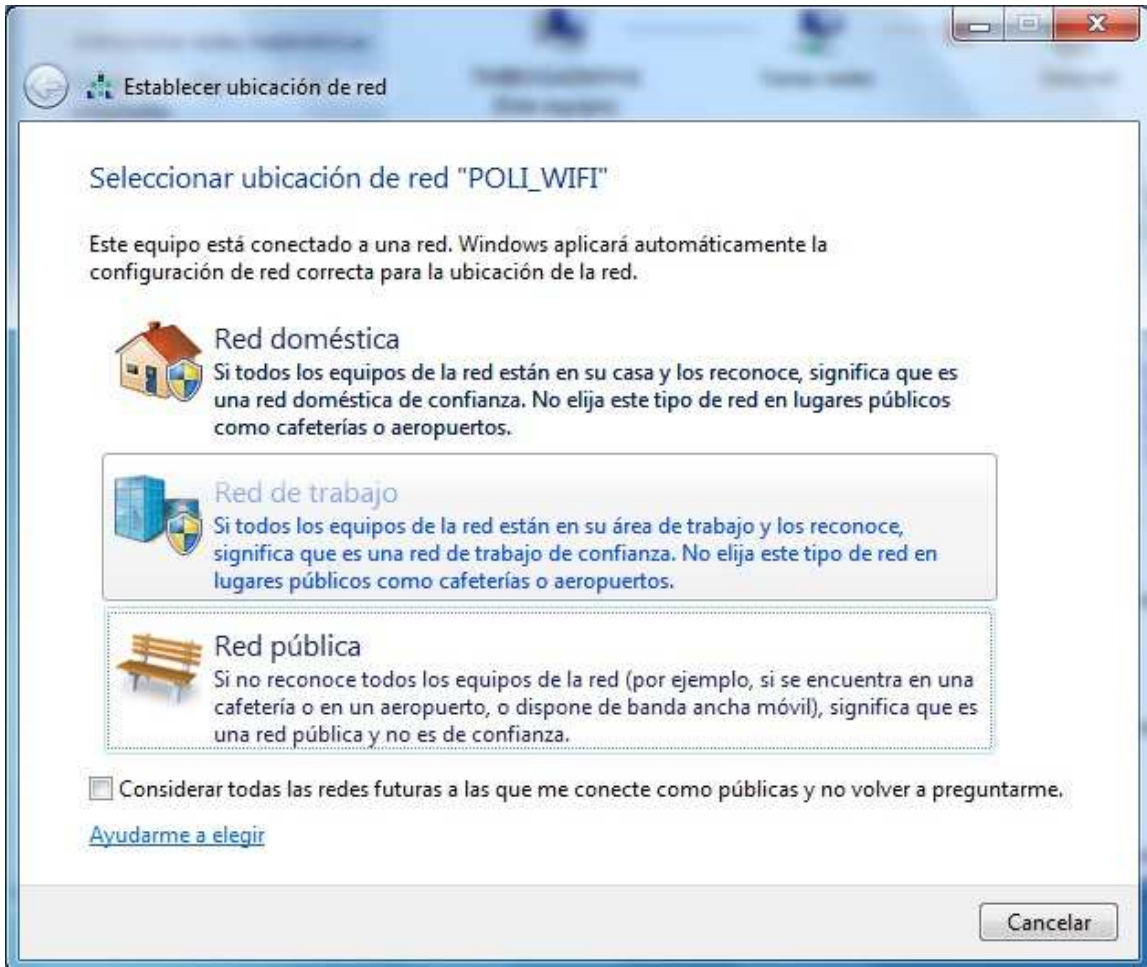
Establecer ubicación de red

Seleccionar ubicación de red "POLI_WIFI"

Este equipo está conectado a una red. Windows aplicará automáticamente la configuración de red correcta para la ubicación de la red.

Red doméstica
Si todos los equipos de la red están en su casa y los reconoce, significa que es una red doméstica de confianza. No elija este tipo de red en lugares públicos como cafeterías o aeropuertos.

Red de trabajo
Si todos los equipos de la red están en su área de trabajo y los reconoce, significa que es una red de trabajo de confianza. No elija este tipo de red en lugares públicos como cafeterías o aeropuertos.

Red pública
Si no reconoce todos los equipos de la red (por ejemplo, si se encuentra en una cafetería o en un aeropuerto, o dispone de banda ancha móvil), significa que es una red pública y no es de confianza.

Considerar todas las redes futuras a las que me conecte como públicas y no volver a preguntarme.

Ayudarme a elegir

Cancelar